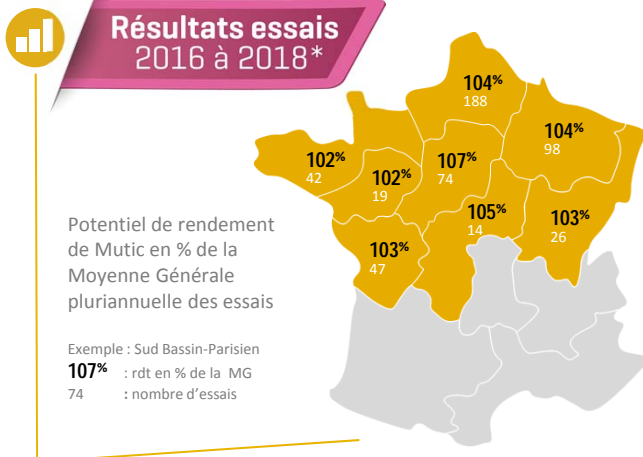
Résultats essais
2016 à 2018*

104%
188

104%
98

102%
42

102%
19

107%
74

105%
14

103%
26

103%
47

Potentiel de rendement de Mutic en % de la Moyenne Générale pluriannuelle des essais

Exemple : Sud Bassin-Parisien
107% : rdt en % de la MG
74 : nombre d'essais